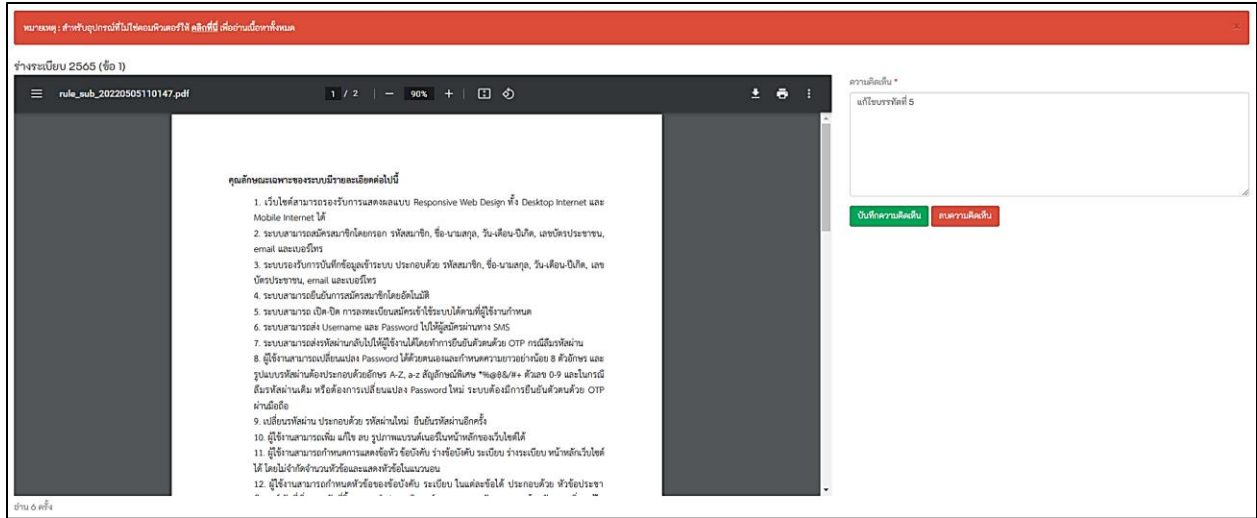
หมายเหตุ : สำหรับอุปกรณ์ที่ไม่ใช่คอมพิวเตอร์ให้ คลิกที่นี่ เพื่ออ่านเนื้อหาทั้งหมด

×

ร่างระเบียบ 2565 (ข้อ 1)

rule_sub_20220505110147.pdf

1 / 2 | — 90% +

คุณลักษณะเฉพาะของระบบมีรายละเอียดต่อไปนี้

1. เว็บไซต์สามารถรองรับการแสดงผลแบบ Responsive Web Design ทั้ง Desktop Internet และ Mobile Internet ได้
2. ระบบสามารถสมัครสมาชิกโดยกรอก รหัสสมาชิก, ชื่อ-นามสกุล, วัน-เดือน-ปีเกิด, เลขบัตรประชาชน, email และเบอร์โทร
3. ระบบรองรับการบันทึกข้อมูลเข้าระบบ ประกอบด้วย รหัสสมาชิก, ชื่อ-นามสกุล, วัน-เดือน-ปีเกิด, เลขบัตรประชาชน, email และเบอร์โทร
4. ระบบสามารถยืนยันการสมัครสมาชิกโดยอัตโนมัติ
5. ระบบสามารถ เปิด-ปิด การลงทะเบียนสมัครเข้าใช้ระบบได้ตามที่ผู้ใช้งานกำหนด
6. ระบบสามารถส่ง Username และ Password ไปให้ผู้สมัครผ่านทาง SMS
7. ระบบสามารถส่งรหัสผ่านกลับไปให้ผู้ใช้งานได้โดยทำการยืนยันตัวตนด้วย OTP กรณีลืมรหัสผ่าน
8. ผู้ใช้งานสามารถเปลี่ยนแปลง Password ได้ด้วยตนเองและกำหนดความยาวอย่างน้อย 8 ตัวอักษร และรูปแบบรหัสผ่านต้องประกอบด้วยอักษร A-Z, a-z สัญลักษณ์พิเศษ *%@&/#+ ตัวเลข 0-9 และในกรณีลืมรหัสผ่านเดิม หรือต้องการเปลี่ยนแปลง Password ใหม่ ระบบต้องมีการยืนยันตัวตนด้วย OTP ผ่านมือถือ
9. เปลี่ยนรหัสผ่าน ประกอบด้วย รหัสผ่านใหม่ ยืนยันรหัสผ่านอีกครั้ง
10. ผู้ใช้งานสามารถเพิ่ม แก้ไข ลบ รูปภาพแบนเนอร์ในหน้าหลักของเว็บไซต์ได้
11. ผู้ใช้งานสามารถกำหนดการแสดงข้อหัว ข้อบังคับ ร่างข้อบังคับ ระเบียบ ร่างระเบียบ หน้าหลักเว็บไซต์ได้ โดยไม่จำกัดจำนวนหัวข้อและแสดงหัวข้อในแนวนอน
12. ผู้ใช้งานสามารถกำหนดหัวข้อของข้อบังคับ ระเบียบ ในแต่ละข้อได้ ประกอบด้วย หัวข้อประชา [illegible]

ความคิดเห็น *

แก้ไขบรรทัดที่ 5

บันทึกความคิดเห็น ลบความคิดเห็น

อ่าน 6 ครั้ง